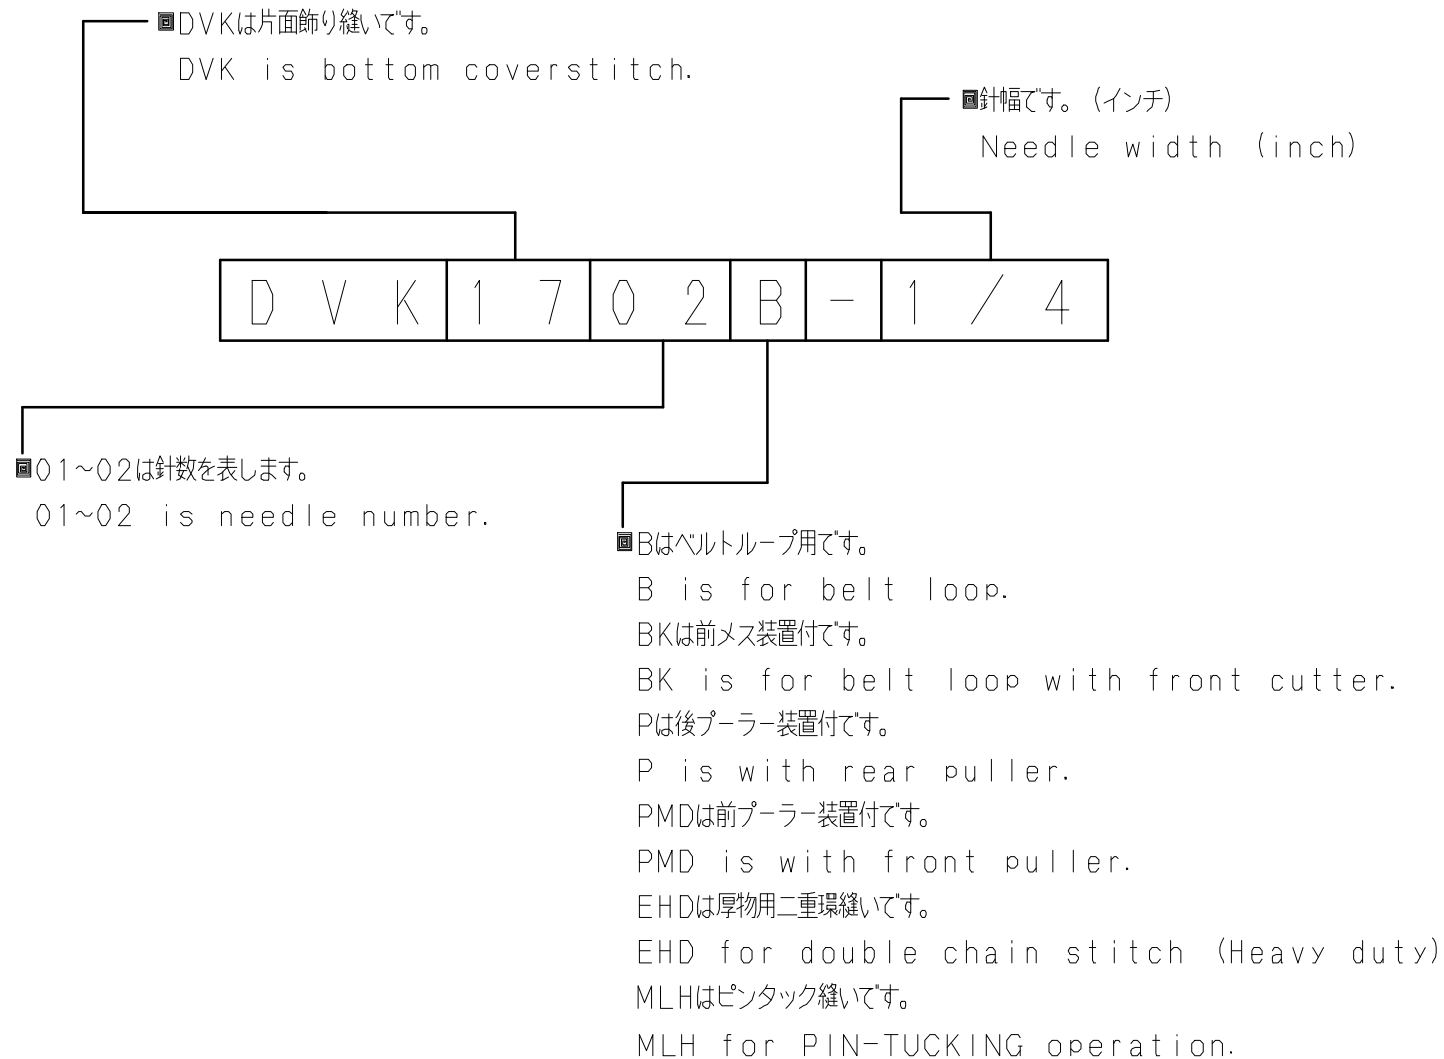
■DVKは片面飾り縫いです。
DVK is bottom coverstitch.

■針幅です。（インチ）
Needle width (inch)

| D V K | 1 7 | 0 2 | B | - | 1 / 4 |
|---|---|---|---|---|---|

■01~02は針数を表します。
01~02 is needle number.

■Bはベルトループ用です。
B is for belt loop.
BKは前メス装置付です。
BK is for belt loop with front cutter.
Pは後プーラー装置付です。
P is with rear puller.
PMDは前プーラー装置付です。
PMD is with front puller.
EHDは厚物用二重環縫いです。
EHD for double chain stitch (Heavy duty)
MLHはピンタック縫いです。
MLH for PIN-TUCKING operation.